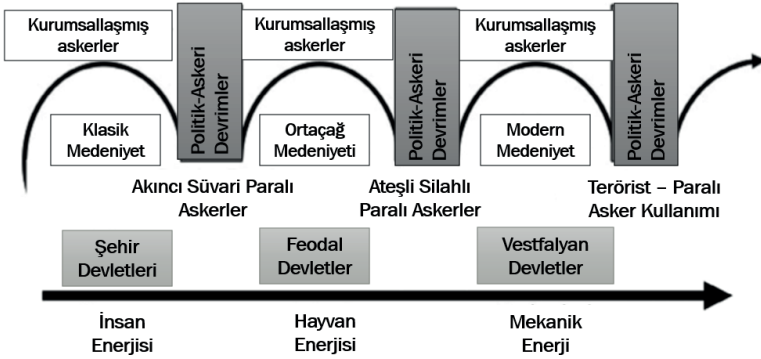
Kurumsallaşmış askerler

Politik-Askeri Devrimler

Kurumsallaşmış askerler

Politik-Askeri Devrimler

Kurumsallaşmış askerler

Politik-Askeri Devrimler

Klasik Medeniyet

Ortaçağ Medeniyeti

Modern Medeniyet

Akıncı Süvari Paralı Askerler

Ateşli Silahlı Paralı Askerler

Terörist – Paralı Asker Kullanımı

Şehir Devletleri

Feodal Devletler

Vestfalyan Devletler

İnsan Enerjisi

Hayvan Enerjisi

Mekanik Enerji